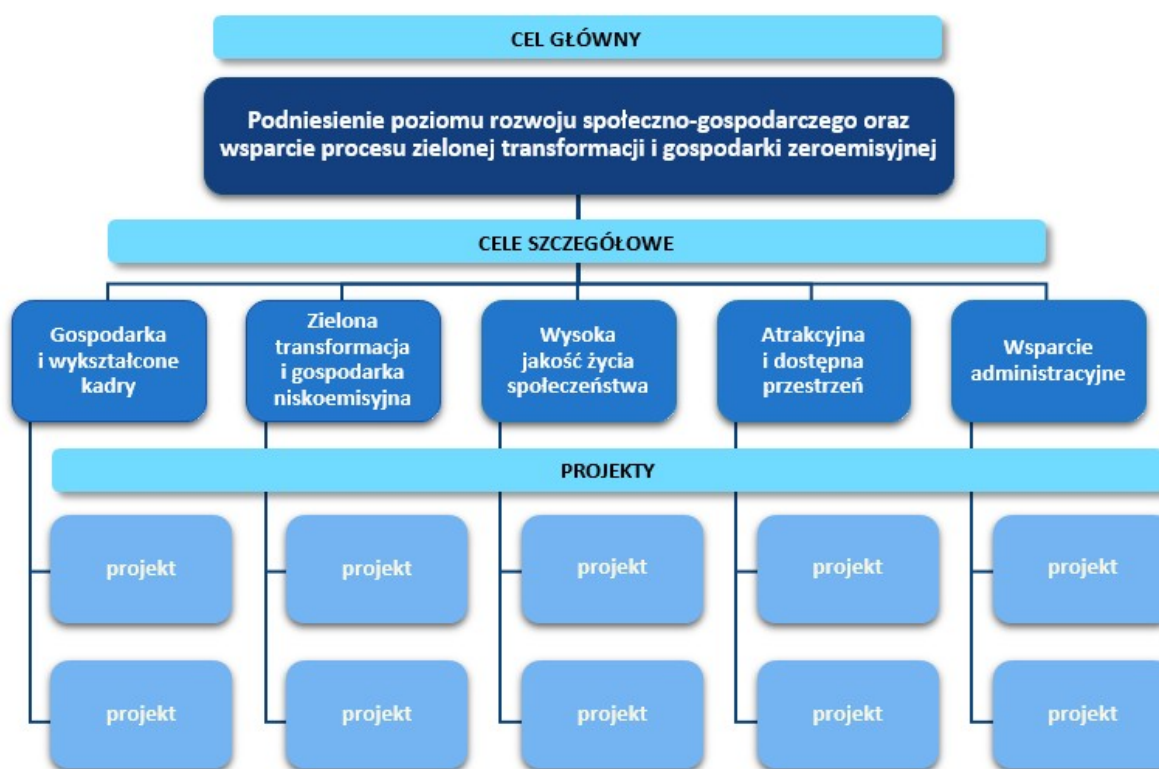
CEL GŁÓWNY

Podniesienie poziomu rozwoju społeczno-gospodarczego oraz wsparcie procesu zielonej transformacji i gospodarki zeroemisyjnej

CELE SZCZEGÓŁOWE

Gospodarka i wykształcone kadry

Zielona transformacja i gospodarka niskoemisyjna

Wysoka jakość życia społeczeństwa

Atrakcyjna i dostępna przestrzeń

Wsparcie administracyjne

PROJEKTY

projekt

projekt

projekt

projekt

projekt

projekt

projekt

projekt

projekt

projekt